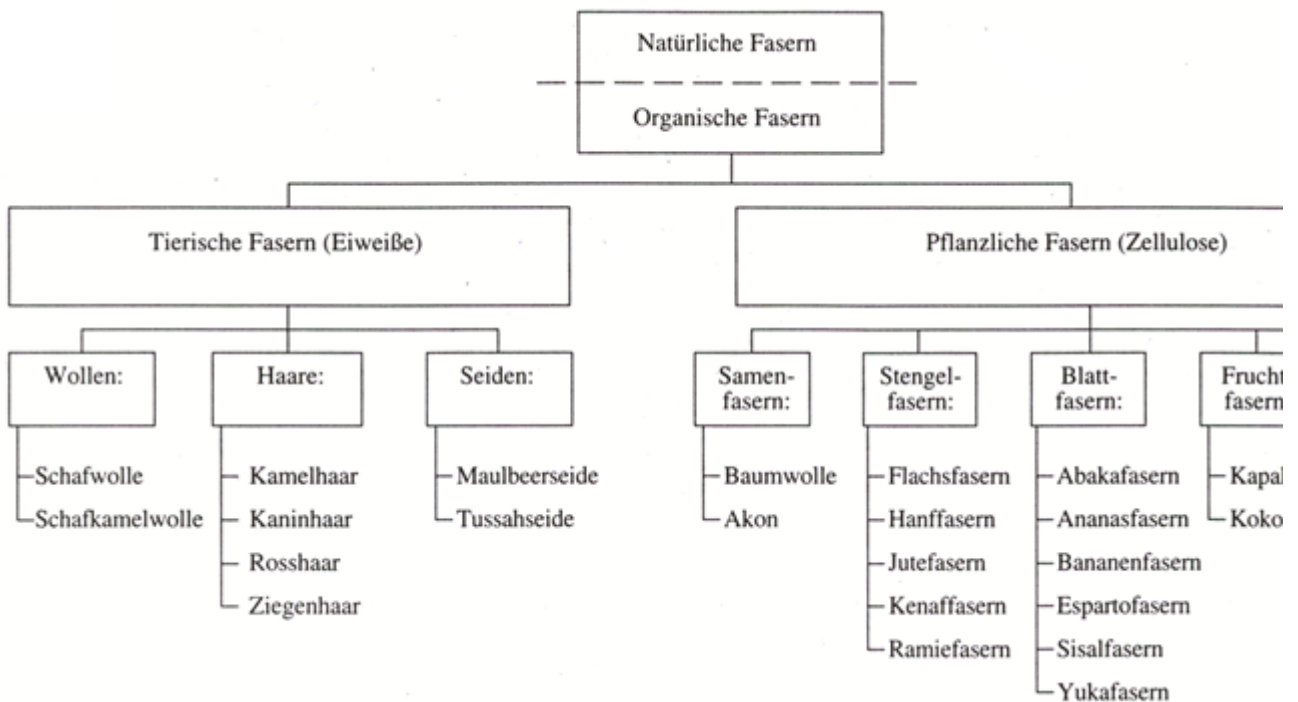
Natürliche Fasern

Organische Fasern

Tierische Fasern (Eiweiße)

Pflanzliche Fasern (Zellulose)

Wollen:
Schafwolle
Schafkamelwolle

Haare:
Kamelhaar
Kaninhaar
Rosshaar
Ziegenhaar

Seiden:
Maulbeerseide
Tussahseide

Samenfasern:
Baumwolle
Akon

Stengelfasern:
Flachsfasern
Hanffasern
Jutefasern
Kenaffasern
Ramiefasern

Blattfasern:
Abakafasern
Ananasfasern
Bananenfasern
Espartofasern
Sisalfasern
Yukafasern

Frucht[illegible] fasern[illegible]
Kapa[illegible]
Koko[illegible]